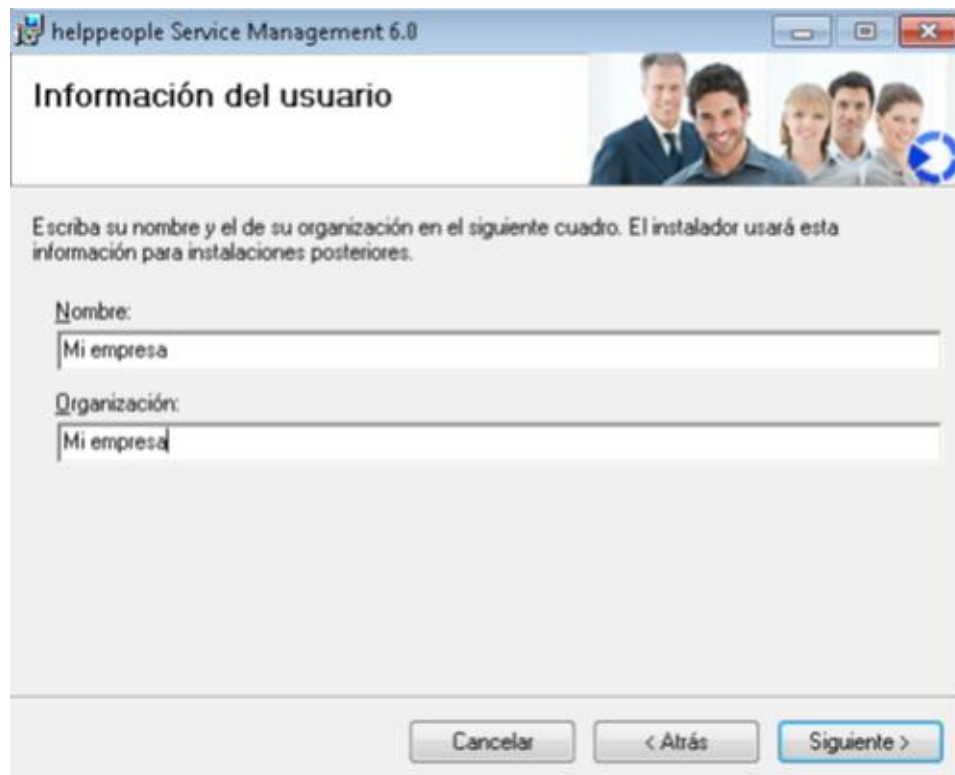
helppeople Service Management 6.0

Información del usuario

Escriba su nombre y el de su organización en el siguiente cuadro. El instalador usará esta información para instalaciones posteriores.

Nombre:

Mi empresa

Organización:

Mi empresa

Cancelar

< Atrás

Siguiente >